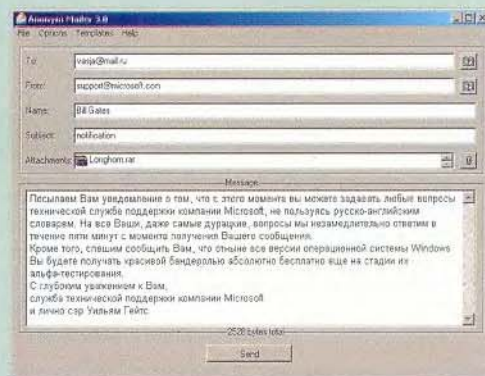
Anonym Mailer 3.0
File Options Templates Help

To: vasja@mail.ru
From: support@microsoft.com
Name: Bill Gates
Subject: notification
Attachments: Longhorn.rar

Message

Посылаем Вам уведомление о том, что с этого момента вы можете задавать любые вопросы технической службе поддержки компании Microsoft, не пользуясь русско-английским словарем. На все Ваши, даже самые дурацкие, вопросы мы незамедлительно ответим в течение пяти минут с момента получения Вашего сообщения.
Кроме того, спешим сообщить Вам, что отныне все версии операционной системы Windows Вы будете получать красивой бандеролью абсолютно бесплатно еще на стадии их альфа-тестирования.
С глубоким уважением к Вам,
служба технической поддержки компании Microsoft
и лично сэр Уильям Гейтс

2528 bytes total

Send